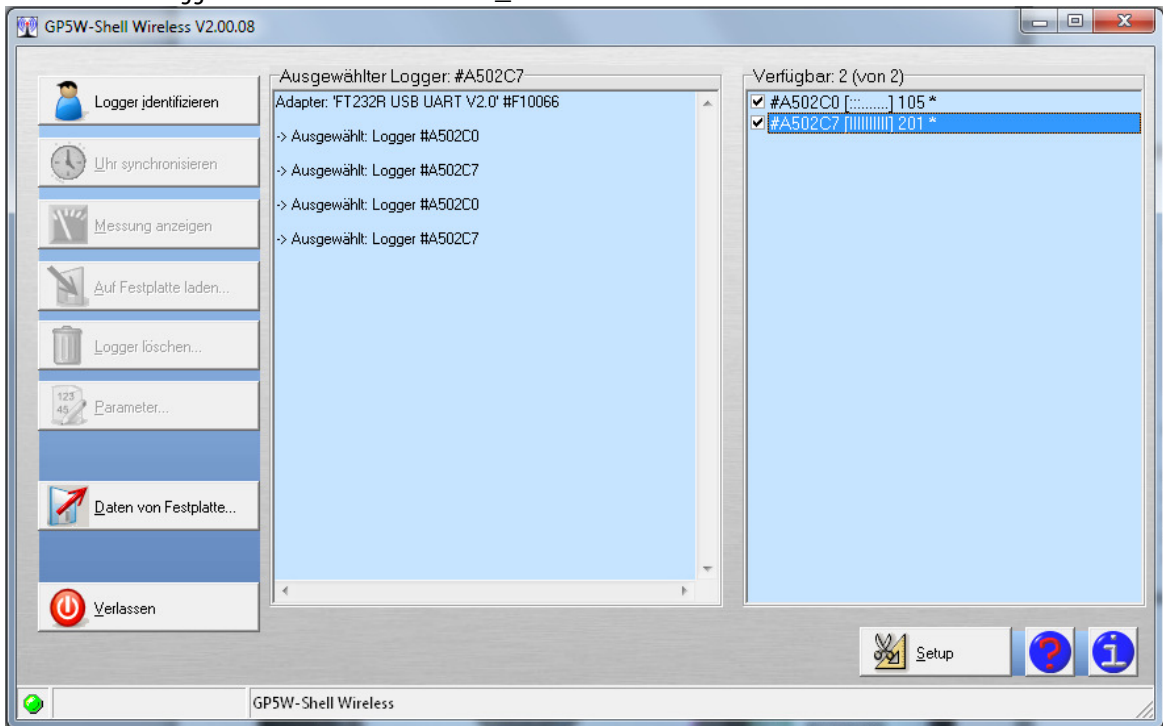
GP5W-Shell Wireless V2.00.08

Logger identifizieren

Uhr synchronisieren

Messung anzeigen

Auf Festplatte laden...

Logger löschen...

Parameter...

Daten von Festplatte...

Verlassen

Ausgewählter Logger: #A502C7

Adapter: 'FT232R USB UART V2.0' #F10066

-> Ausgewählt: Logger #A502C0

-> Ausgewählt: Logger #A502C7

-> Ausgewählt: Logger #A502C0

-> Ausgewählt: Logger #A502C7

Verfügbar: 2 (von 2)

#A502C0 [::::......] 105 *

#A502C7 [||||||||||] 201 *

Setup

GP5W-Shell Wireless